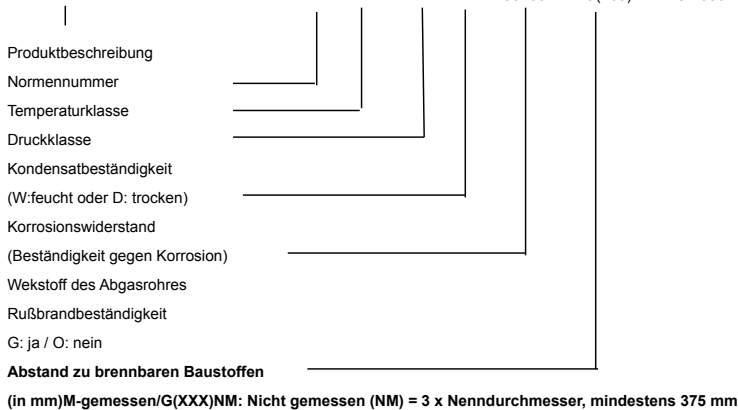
Produktbeschreibung

Normennummer

Temperaturklasse

Druckklasse

Kondensatbeständigkeit

(W:feucht oder D: trocken)

Korrosionswiderstand

(Beständigkeit gegen Korrosion)

Wekstoff des Abgasrohres

Rußbrandbeständigkeit

G: ja / O: nein

**Abstand zu brennbaren Baustoffen**

**(in mm)M-gemessen/G(XXX)NM: Nicht gemessen (NM) = 3 x Nenndurchmesser, mindestens 375 mm**